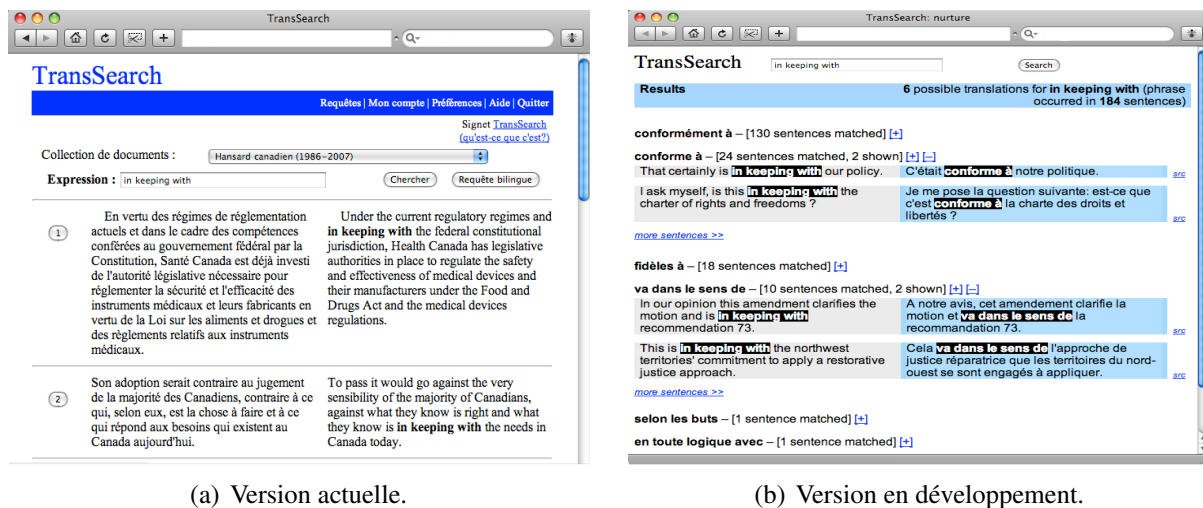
TransSearch

TransSearch

Requêtes | Mon compte | Préférences | Aide | Quitter

Signet TransSearch (qu'est-ce que c'est?)

Collection de documents : Hansard canadien (1986–2007)

Expression : in keeping with Chercher Requête bilingue

1

En vertu des régimes de réglementation actuels et dans le cadre des compétences conférées au gouvernement fédéral par la Constitution, Santé Canada est déjà investi de l'autorité législative nécessaire pour réglementer la sécurité et l'efficacité des instruments médicaux et leurs fabricants en vertu de la Loi sur les aliments et drogues et des règlements relatifs aux instruments médicaux.

Under the current regulatory regimes and **in keeping with** the federal constitutional jurisdiction, Health Canada has legislative authorities in place to regulate the safety and effectiveness of medical devices and their manufacturers under the Food and Drugs Act and the medical devices regulations.

2

Son adoption serait contraire au jugement de la majorité des Canadiens, contraire à ce qui, selon eux, est la chose à faire et à ce qui répond aux besoins qui existent au Canada aujourd'hui.

To pass it would go against the very sensibility of the majority of Canadians, against what they know is right and what they know is **in keeping with** the needs in Canada today.

TransSearch: nurture

TransSearch in keeping with Search

Results 6 possible translations for **in keeping with** (phrase occurred in **184** sentences)

**conformément à** – [130 sentences matched] [+]

**conforme à** – [24 sentences matched, 2 shown] [+] [–]

That certainly is **in keeping with** our policy. | C'était **conforme à** notre politique. src

I ask myself, is this **in keeping with** the charter of rights and freedoms ? | Je me pose la question suivante: est-ce que c'est **conforme à** la charte des droits et libertés ? src

more sentences >>

**fidèles à** – [18 sentences matched] [+]

**va dans le sens de** – [10 sentences matched, 2 shown] [+] [–]

In our opinion this amendment clarifies the motion and is **in keeping with** recommendation 73. | A notre avis, cet amendement clarifie la motion et **va dans le sens de** la recommandation 73. src

This is **in keeping with** the northwest territories' commitment to apply a restorative justice approach. | Cela **va dans le sens de** l'approche de justice réparatrice que les territoires du nord-ouest se sont engagés à appliquer. src

more sentences >>

**selon les buts** – [1 sentence matched] [+]

**en toute logique avec** – [1 sentence matched] [+]

(a) Version actuelle.

(b) Version en développement.